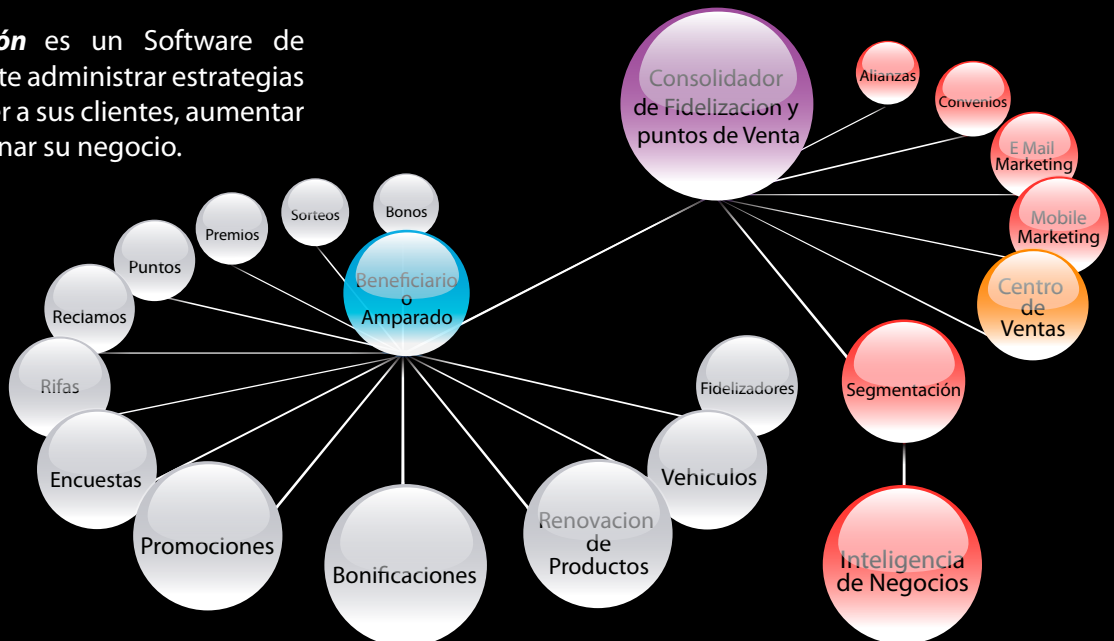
ón es un Software de te administrar estrategias r a sus clientes, aumentar nar su negocio.

Consolidador de Fidelizacion y puntos de Venta

Alianzas

Convenios

E Mail Marketing

Mobile Marketing

Centro de Ventas

Segmentación

Inteligencia de Negocios

Bonos

Sorteos

Premios

Puntos

Reclamos

Beneficiario o Amparado

Rifas

Encuestas

Promociones

Bonificaciones

Renovacion de Productos

Vehiculos

Fidelizadores